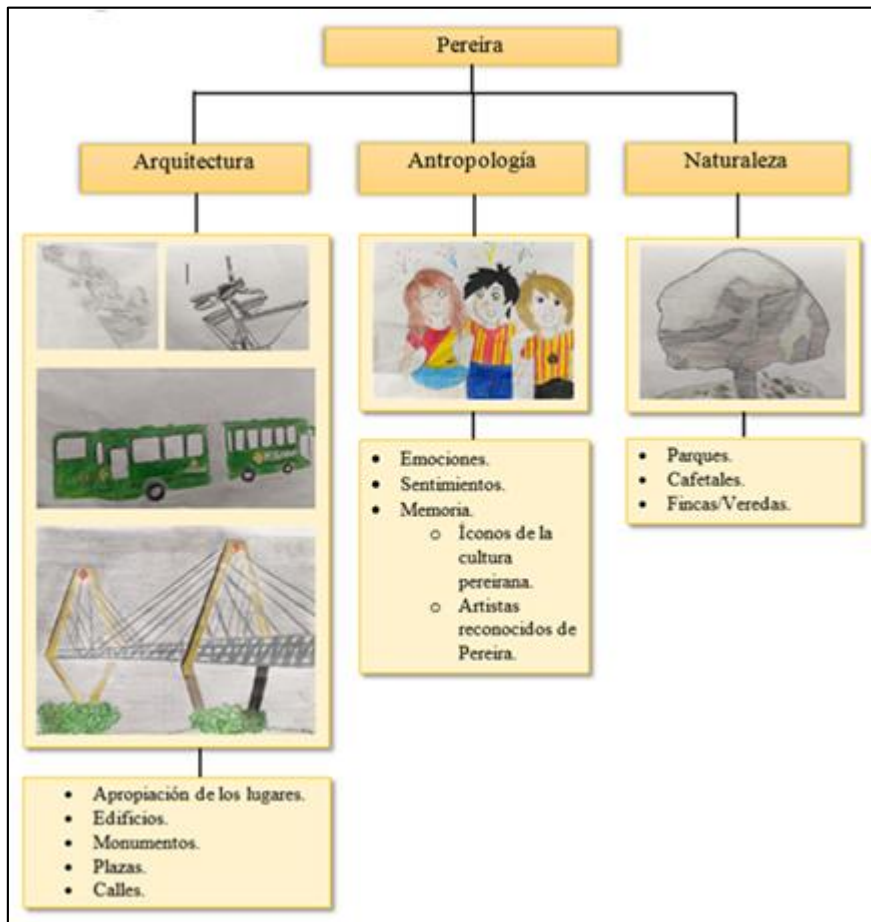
Pereira

Arquitectura

Antropología

Naturaleza

- Emociones.
- Sentimientos.
- Memoria.
  - Íconos de la cultura pereirana.
  - Artistas reconocidos de Pereira.

- Parques.
- Cafetales.
- Fincas/Veredas.

- Apropiación de los lugares.
- Edificios.
- Monumentos.
- Plazas.
- Calles.